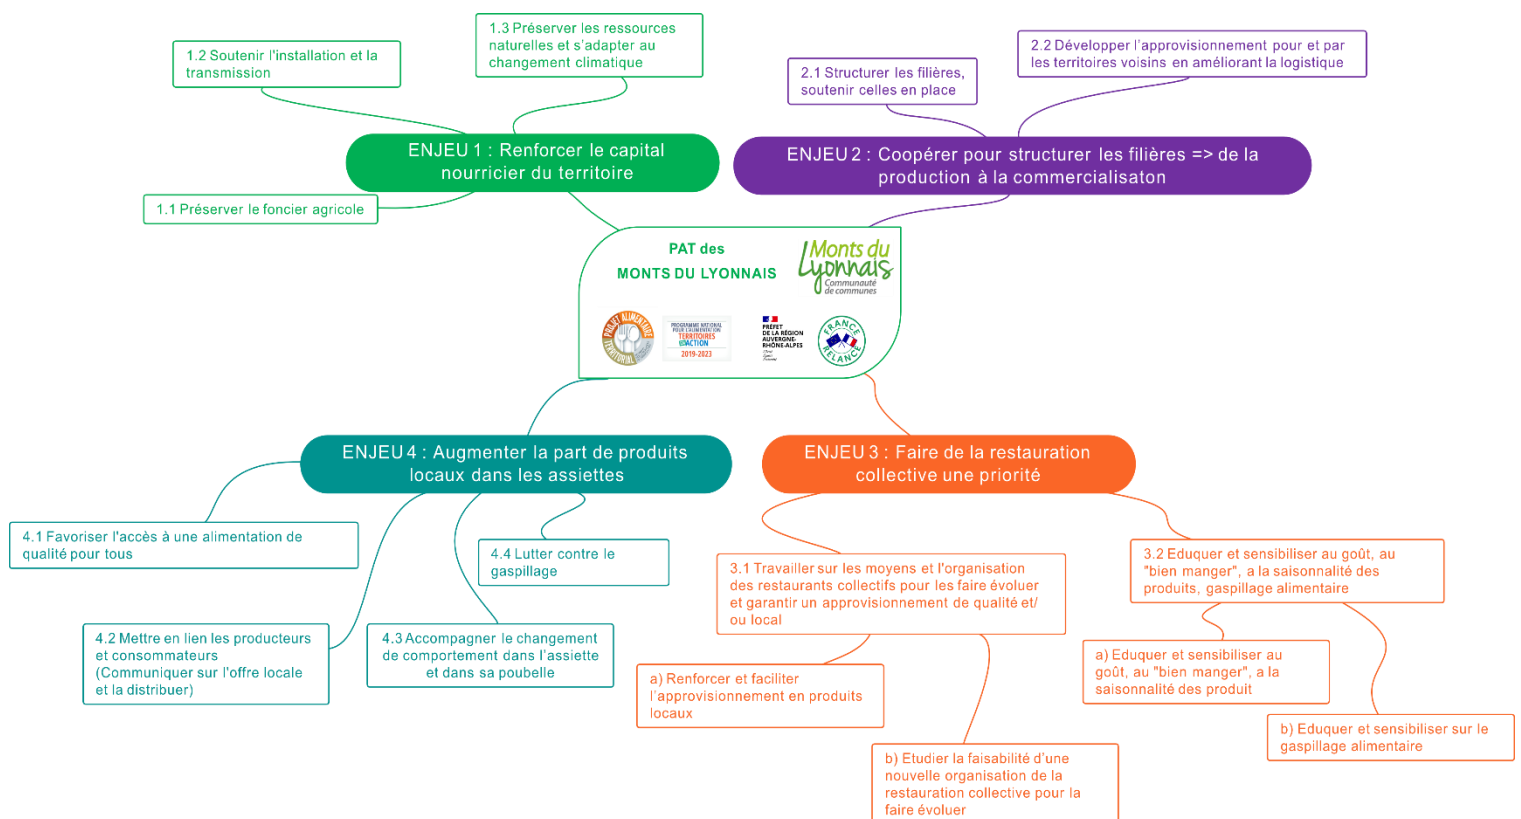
1.3 Préserver les ressources naturelles et s'adapter au changement climatique

1.2 Soutenir l'installation et la transmission

ENJEU 1 : Renforcer le capital nourricier du territoire

1.1 Préserver le foncier agricole

2.1 Structurer les filières, soutenir celles en place

2.2 Développer l'approvisionnement pour et par les territoires voisins en améliorant la logistique

ENJEU 2 : Coopérer pour structurer les filières => de la production à la commercialisaton

PAT des MONTS DU LYONNAIS

Monts du Lyonnais Communauté de communes

PROJET ALIMENTAIRE TERRITORIAL

PROGRAMME NATIONAL POUR L'ALIMENTATION TERRITOIRES EN ACTION 2019-2023

PRÉFET DE LA RÉGION AUVERGNE-RHÔNE-ALPES Liberté Égalité Fraternité

FRANCE RELANCE

ENJEU 4 : Augmenter la part de produits locaux dans les assiettes

4.1 Favoriser l'accès à une alimentation de qualité pour tous

4.4 Lutter contre le gaspillage

4.2 Mettre en lien les producteurs et consommateurs (Communiquer sur l'offre locale et la distribuer)

4.3 Accompagner le changement de comportement dans l'assiette et dans sa poubelle

ENJEU 3 : Faire de la restauration collective une priorité

3.1 Travailler sur les moyens et l'organisation des restaurants collectifs pour les faire évoluer et garantir un approvisionnement de qualité et/ou local

3.2 Eduquer et sensibiliser au goût, au "bien manger", a la saisonnalité des produits, gaspillage alimentaire

a) Renforcer et faciliter l'approvisionnement en produits locaux

a) Eduquer et sensibiliser au goût, au "bien manger", a la saisonnalité des produit

b) Eduquer et sensibiliser sur le gaspillage alimentaire

b) Etudier la faisabilité d'une nouvelle organisation de la restauration collective pour la faire évoluer